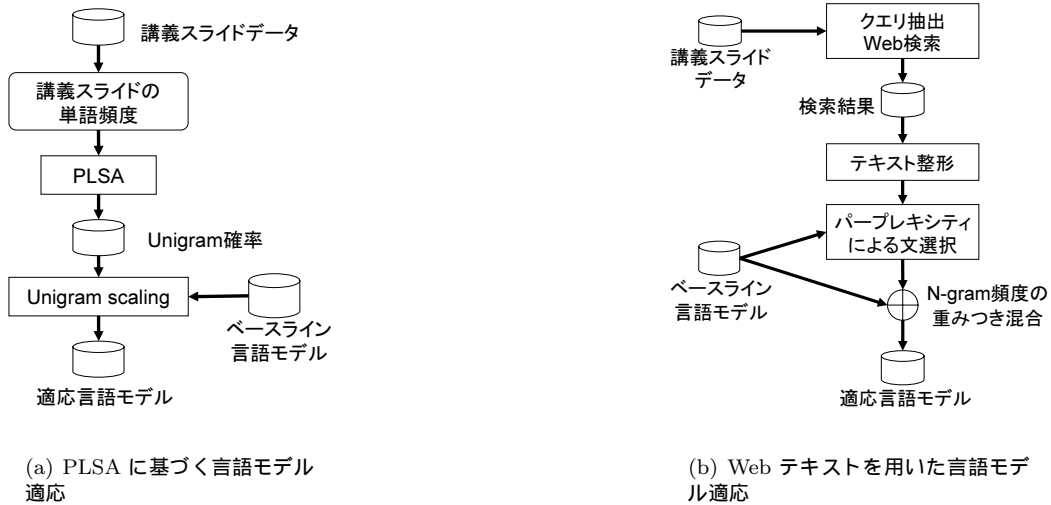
講義スライドデータ

講義スライドの単語頻度

PLSA

Unigram確率

Unigram scaling

ベースライン言語モデル

適応言語モデル

(a) PLSA に基づく言語モデル適応

講義スライドデータ

クエリ抽出 Web検索

検索結果

テキスト整形

パープレキシティによる文選択

ベースライン言語モデル

N-gram頻度の重みつき混合

適応言語モデル

(b) Web テキストを用いた言語モデル適応